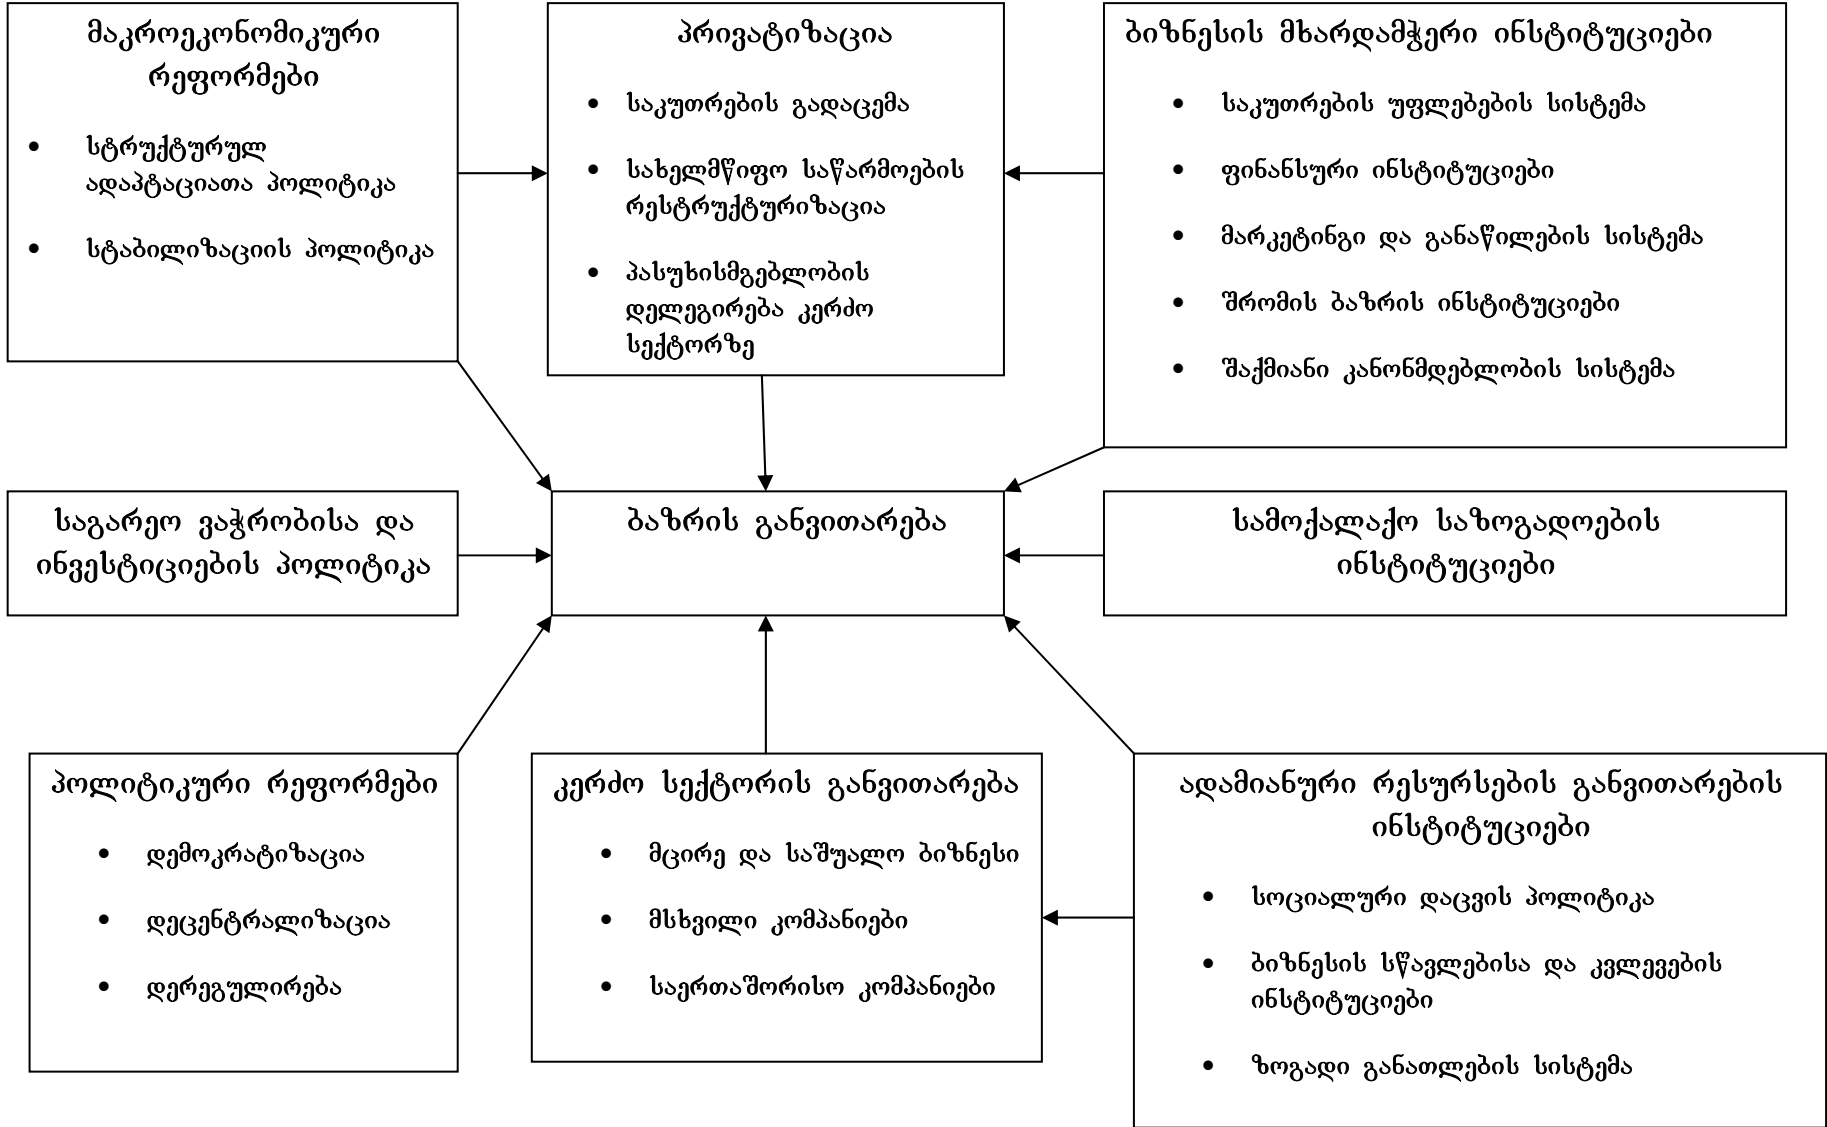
მაკროეკონომიკური რეფორმები

- სტრუქტურულ ადაპტაციათა პოლიტიკა
- სტაბილიზაციის პოლიტიკა

პრივატიზაცია

- საკუთრების გადაცემა
- სახელმწიფო საწარმოების რესტრუქტურიზაცია
- პასუხისმგებლობის დელეგირება კერძო სექტორზე

ბიზნესის მხარდამჭერი ინსტიტუციები

- საკუთრების უფლებების სისტემა
- ფინანსური ინსტიტუციები
- მარკეტინგი და განაწილების სისტემა
- შრომის ბაზრის ინსტიტუციები
- საქმიანი კანონმდებლობის სისტემა

საგარეო ვაჭრობისა და ინვესტიციების პოლიტიკა

ბაზრის განვითარება

სამოქალაქო საზოგადოების ინსტიტუციები

პოლიტიკური რეფორმები

- დემოკრატიზაცია
- დეცენტრალიზაცია
- დერეგულირება

კერძო სექტორის განვითარება

- მცირე და საშუალო ბიზნესი
- მსხვილი კომპანიები
- საერთაშორისო კომპანიები

ადამიანური რესურსების განვითარების ინსტიტუციები

- სოციალური დაცვის პოლიტიკა
- ბიზნესის სწავლებისა და კვლევების ინსტიტუციები
- ზოგადი განათლების სისტემა